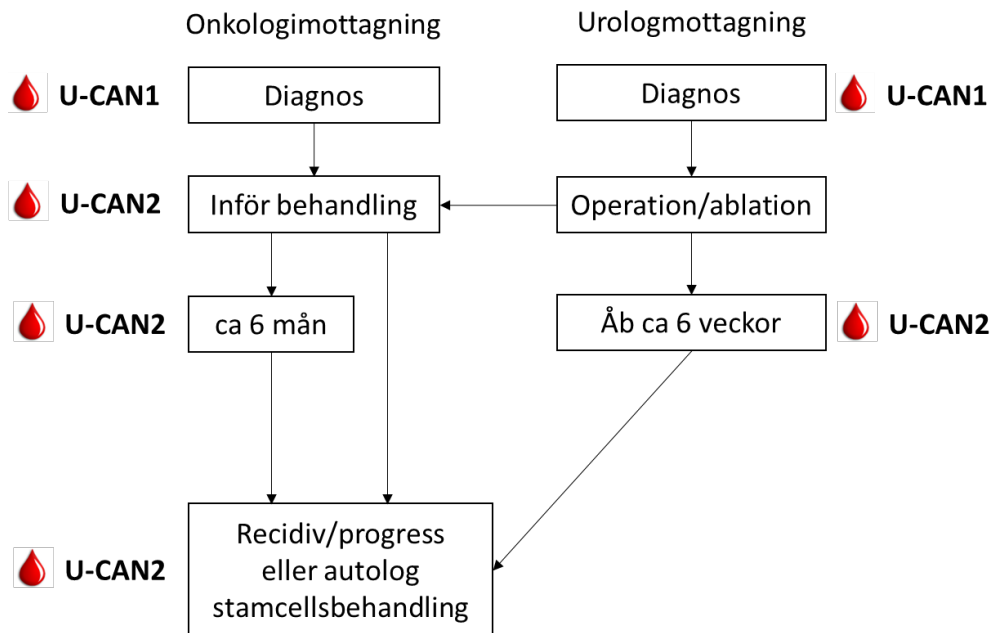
Onkologimottagning

Urologmottagning

U-CAN1

Diagnos

Diagnos

U-CAN1

U-CAN2

Inför behandling

Operation/ablation

U-CAN2

ca 6 mån

Åb ca 6 veckor

U-CAN2

U-CAN2

Recidiv/progress eller autolog stamcellsbehandling